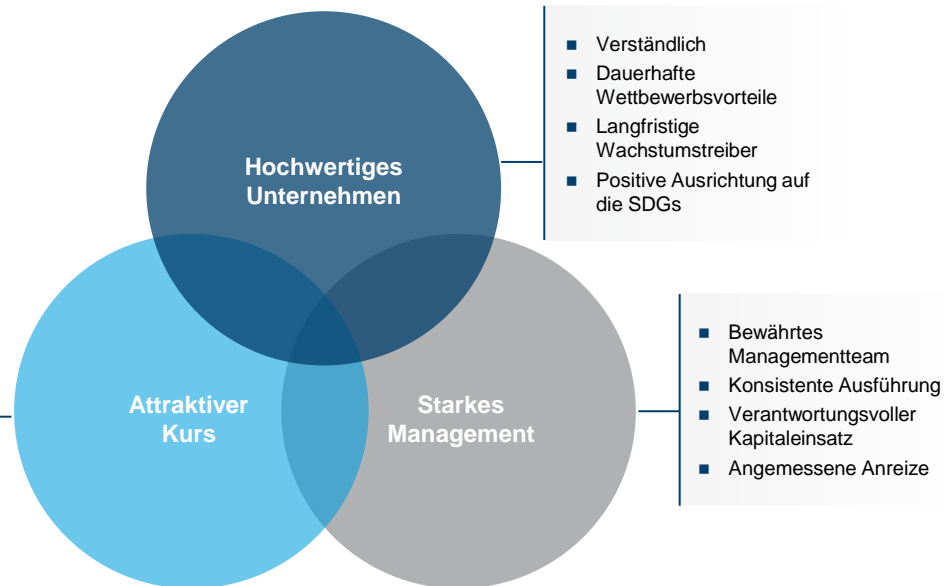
Hochwertiges Unternehmen

- Verständlich
- Dauerhafte Wettbewerbsvorteile
- Langfristige Wachstumstreiber
- Positive Ausrichtung auf die SDGs

Attraktiver Kurs

Starkes Management

- Bewährtes Managementteam
- Konsistente Ausführung
- Verantwortungsvoller Kapitaleinsatz
- Angemessene Anreize